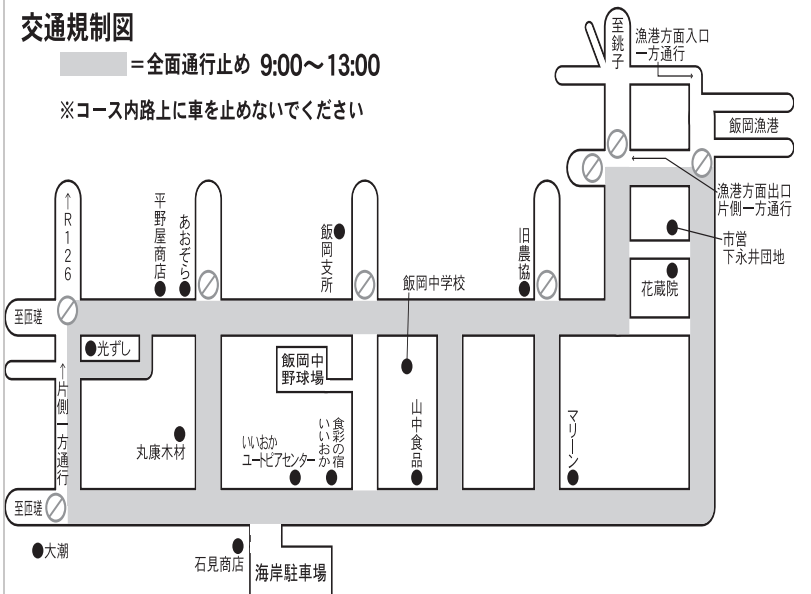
交通規制図

=全面通行止め 9:00〜13:00

※コース内路上に車を止めないでください

至銚子

漁港方面入口
一方通行

飯岡漁港

漁港方面出口
片側一方通行

市営
下永井団地

花蔵院

↑R126

平野屋商店

あおぞら

飯岡支所

旧農協

飯岡中学校

至匝瑳

光ずし

↑片側一方通行

飯岡中
野球場

山中食品

マリーン

丸康木材

いいおか
ユートピアセンター

食彩の宿
いいおか

至匝瑳

大潮

石見商店

海岸駐車場